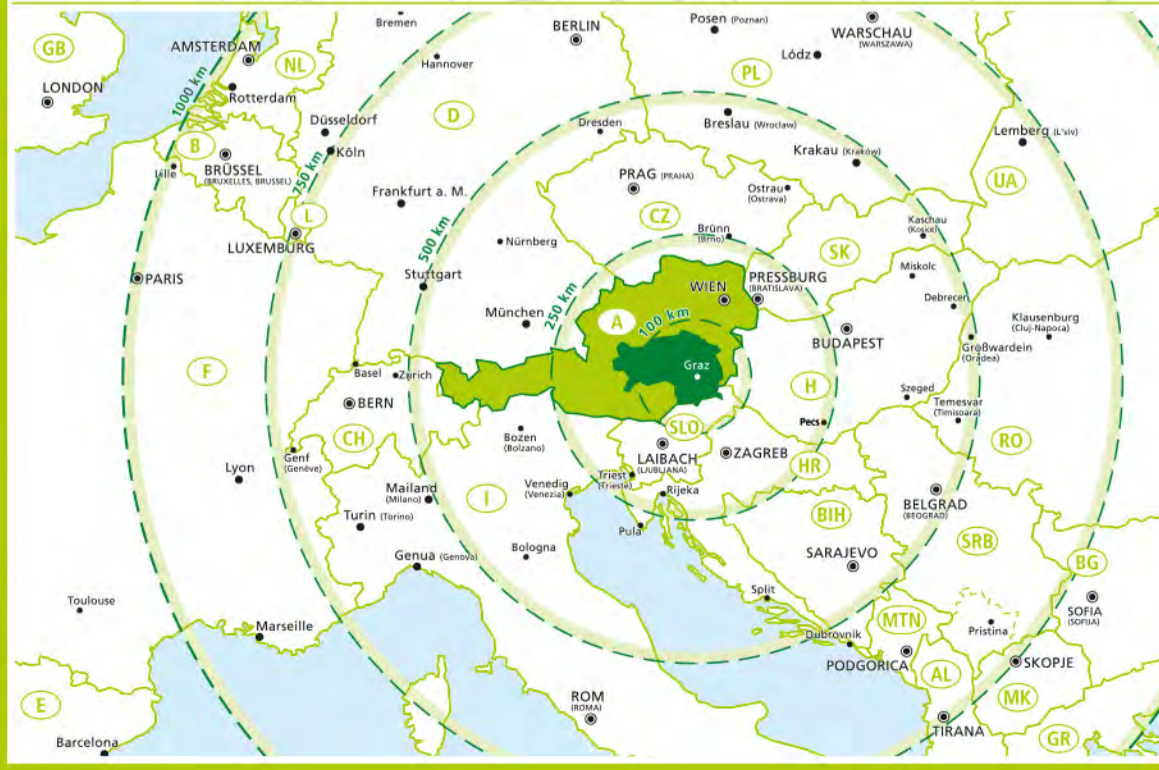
GB
LONDON
AMSTERDAM
Rotterdam
NL
Bremen
Hannover
BERLIN
Posen (Poznan)
WARSCHAU (WARSZAWA)
Lódz
PL
1000 km
B
Lille
BRÜSSEL (BRUXELLES, BRUSSEL)
Düsseldorf
Köln
750 km
D
Dresden
Breslau (Wroclaw)
Krakau (Kraków)
Lemberg (L'viv)
UA
PRAG (PRAHA)
Ostrau (Ostrava)
Frankfurt a. M.
L
LUXEMBURG
500 km
CZ
Brünn (Brno)
Kaschau (Kosice)
PARIS
Nürnberg
SK
Miskolc
Stuttgart
WIEN
PRESSBURG (BRATISLAVA)
Debrecen
München
250 km
A
100 km
BUDAPEST
Klausenburg (Cluj-Napoca)
Großwardein (Oradea)
F
Basel
Zürich
Graz
H
Szeged
BERN
Temesvar (Timisoara)
CH
Bozen (Bolzano)
SLO
Pecs
RO
Genf (Genève)
Lyon
LAIBACH (LJUBLJANA)
ZAGREB
HR
Mailand (Milano)
I
Venedig (Venezia)
Triest (Trieste)
Rijeka
BIH
BELGRAD (BEOGRAD)
Turin (Torino)
Pula
SRB
Genua (Genova)
Bologna
SARAJEVO
BG
Toulouse
Split
SOFIA (SOFIJA)
Marseille
MTN
Pristina
Dubrovnik
PODGORICA
SKOPJE
AL
MK
E
ROM (ROMA)
TIRANA
Barcelona
GR